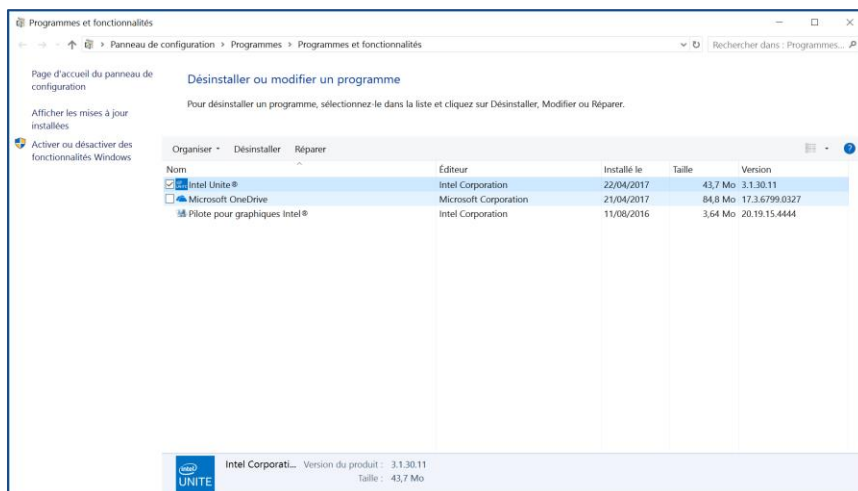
Programmes et fonctionnalités

Panneau de configuration > Programmes > Programmes et fonctionnalités

Rechercher dans : Programmes...

Page d'accueil du panneau de configuration

Afficher les mises à jour installées

Activer ou désactiver des fonctionnalités Windows

Désinstaller ou modifier un programme

Pour désinstaller un programme, sélectionnez-le dans la liste et cliquez sur Désinstaller, Modifier ou Réparer.

Organiser ▾ Désinstaller Réparer

| Nom | Éditeur | Installé le | Taille | Version |
|---|---|---|---|---|
| Intel Unite® | Intel Corporation | 22/04/2017 | 43,7 Mo | 3.1.30.11 |
| Microsoft OneDrive | Microsoft Corporation | 21/04/2017 | 84,8 Mo | 17.3.6799.0327 |
| Pilote pour graphiques Intel® | Intel Corporation | 11/08/2016 | 3,64 Mo | 20.19.15.4444 |

intel UNITE

Intel Corporati... Version du produit : 3.1.30.11
Taille : 43,7 Mo